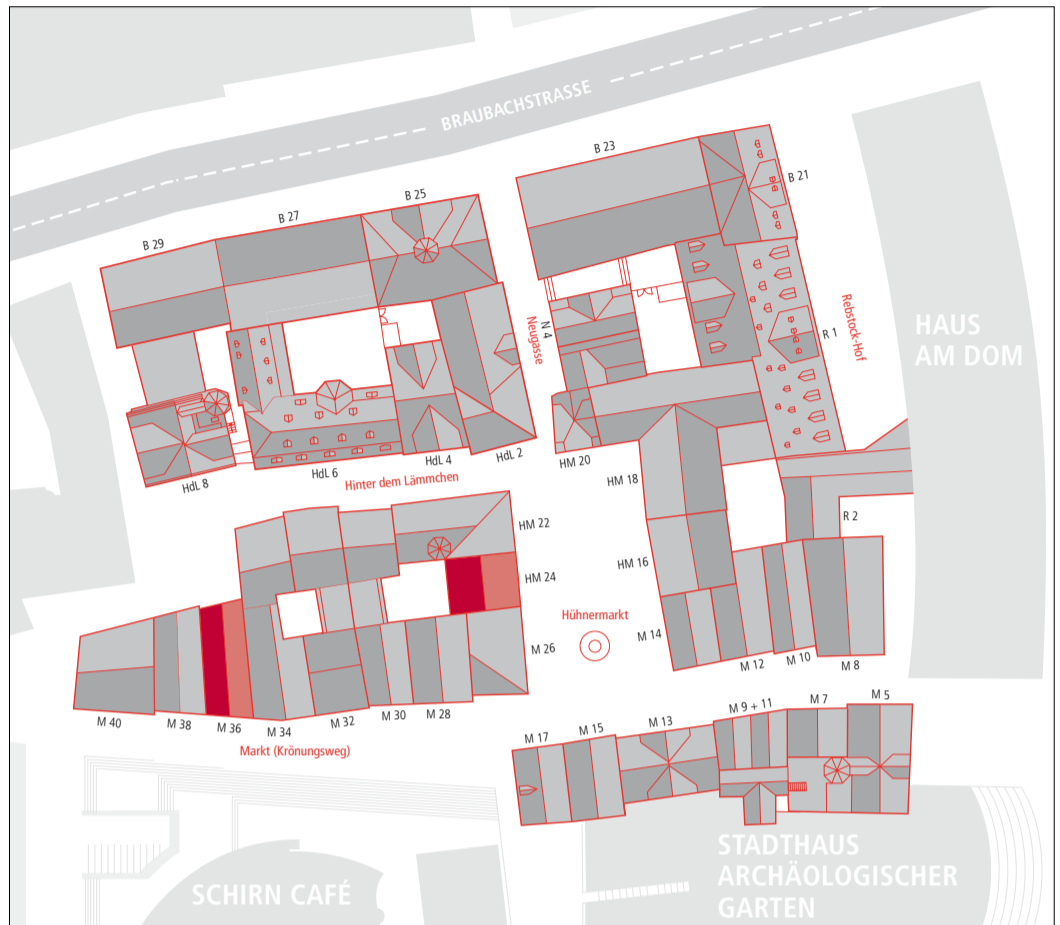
BRAUBACHSTRASSE

B 23
B 21
B 29
B 27
B 25
N 4
Neugasse
Rebstock-Hof
R 1
HAUS AM DOM
HdL 8
HdL 6
HdL 4
HdL 2
HM 20
Hinter dem Lämmchen
HM 18
R 2
HM 22
HM 24
HM 16
Hühnermarkt
M 14
M 26
M 12
M 10
M 8
M 40
M 38
M 36
M 34
M 32
M 30
M 28
Markt (Krönungsweg)
M 17
M 15
M 13
M 9 + 11
M 7
M 5
SCHIRN CAFÉ
STADTHAUS ARCHÄOLOGISCHER GARTEN